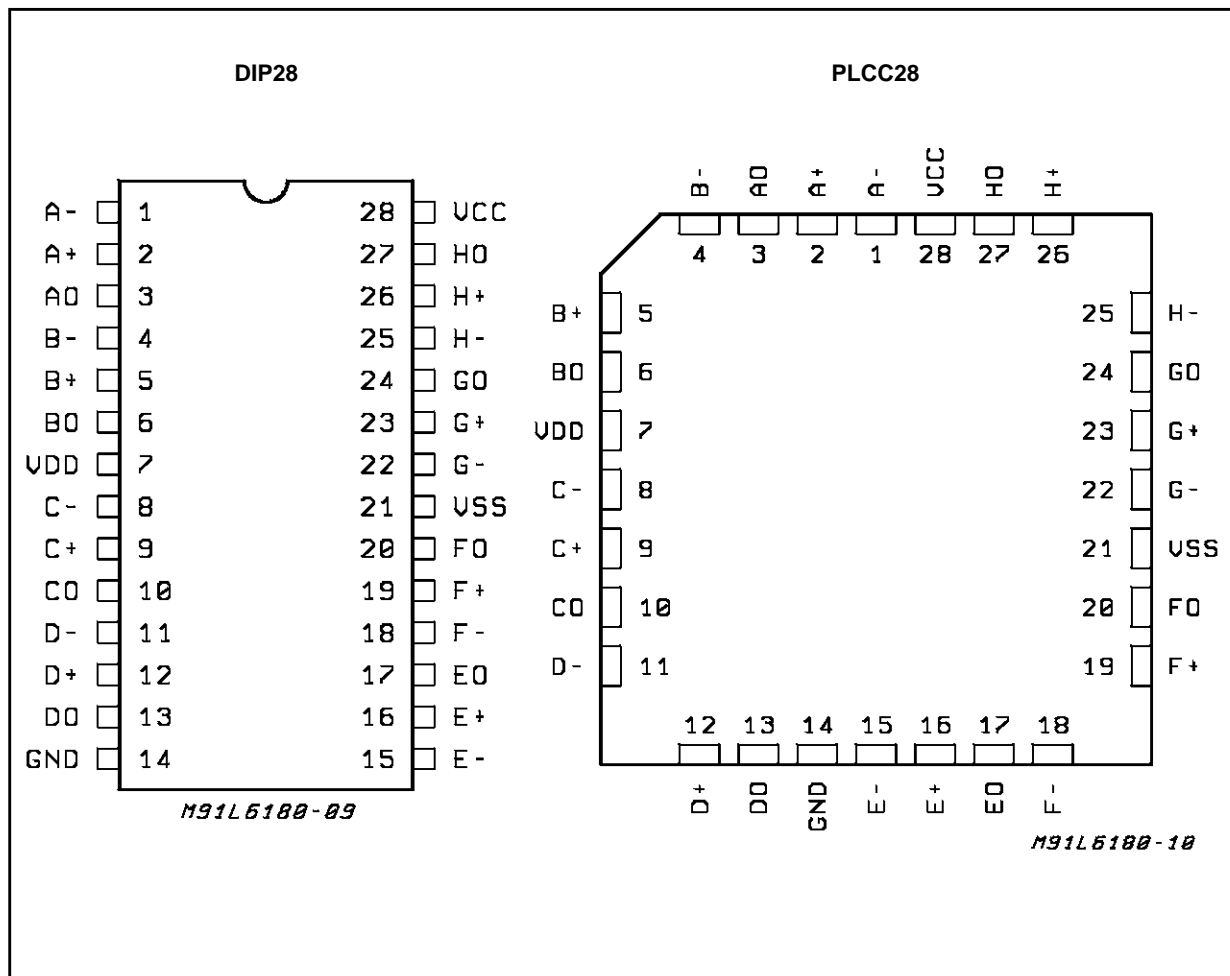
DIP28

A- 1
A+ 2
AO 3
B- 4
B+ 5
BO 6
VDD 7
C- 8
C+ 9
CO 10
D- 11
D+ 12
DO 13
GND 14

28 VCC
27 HO
26 H+
25 H-
24 GO
23 G+
22 G-
21 VSS
20 FO
19 F+
18 F-
17 EO
16 E+
15 E-

M91L6180-09

PLCC28

B- 4
AO 3
A+ 2
A- 1
VCC 28
HO 27
H+ 26

B+ 5
BO 6
VDD 7
C- 8
C+ 9
CO 10
D- 11

25 H-
24 GO
23 G+
22 G-
21 VSS
20 FO
19 F+

12 D+
13 DO
14 GND
15 E-
16 E+
17 EO
18 F-

M91L6180-10